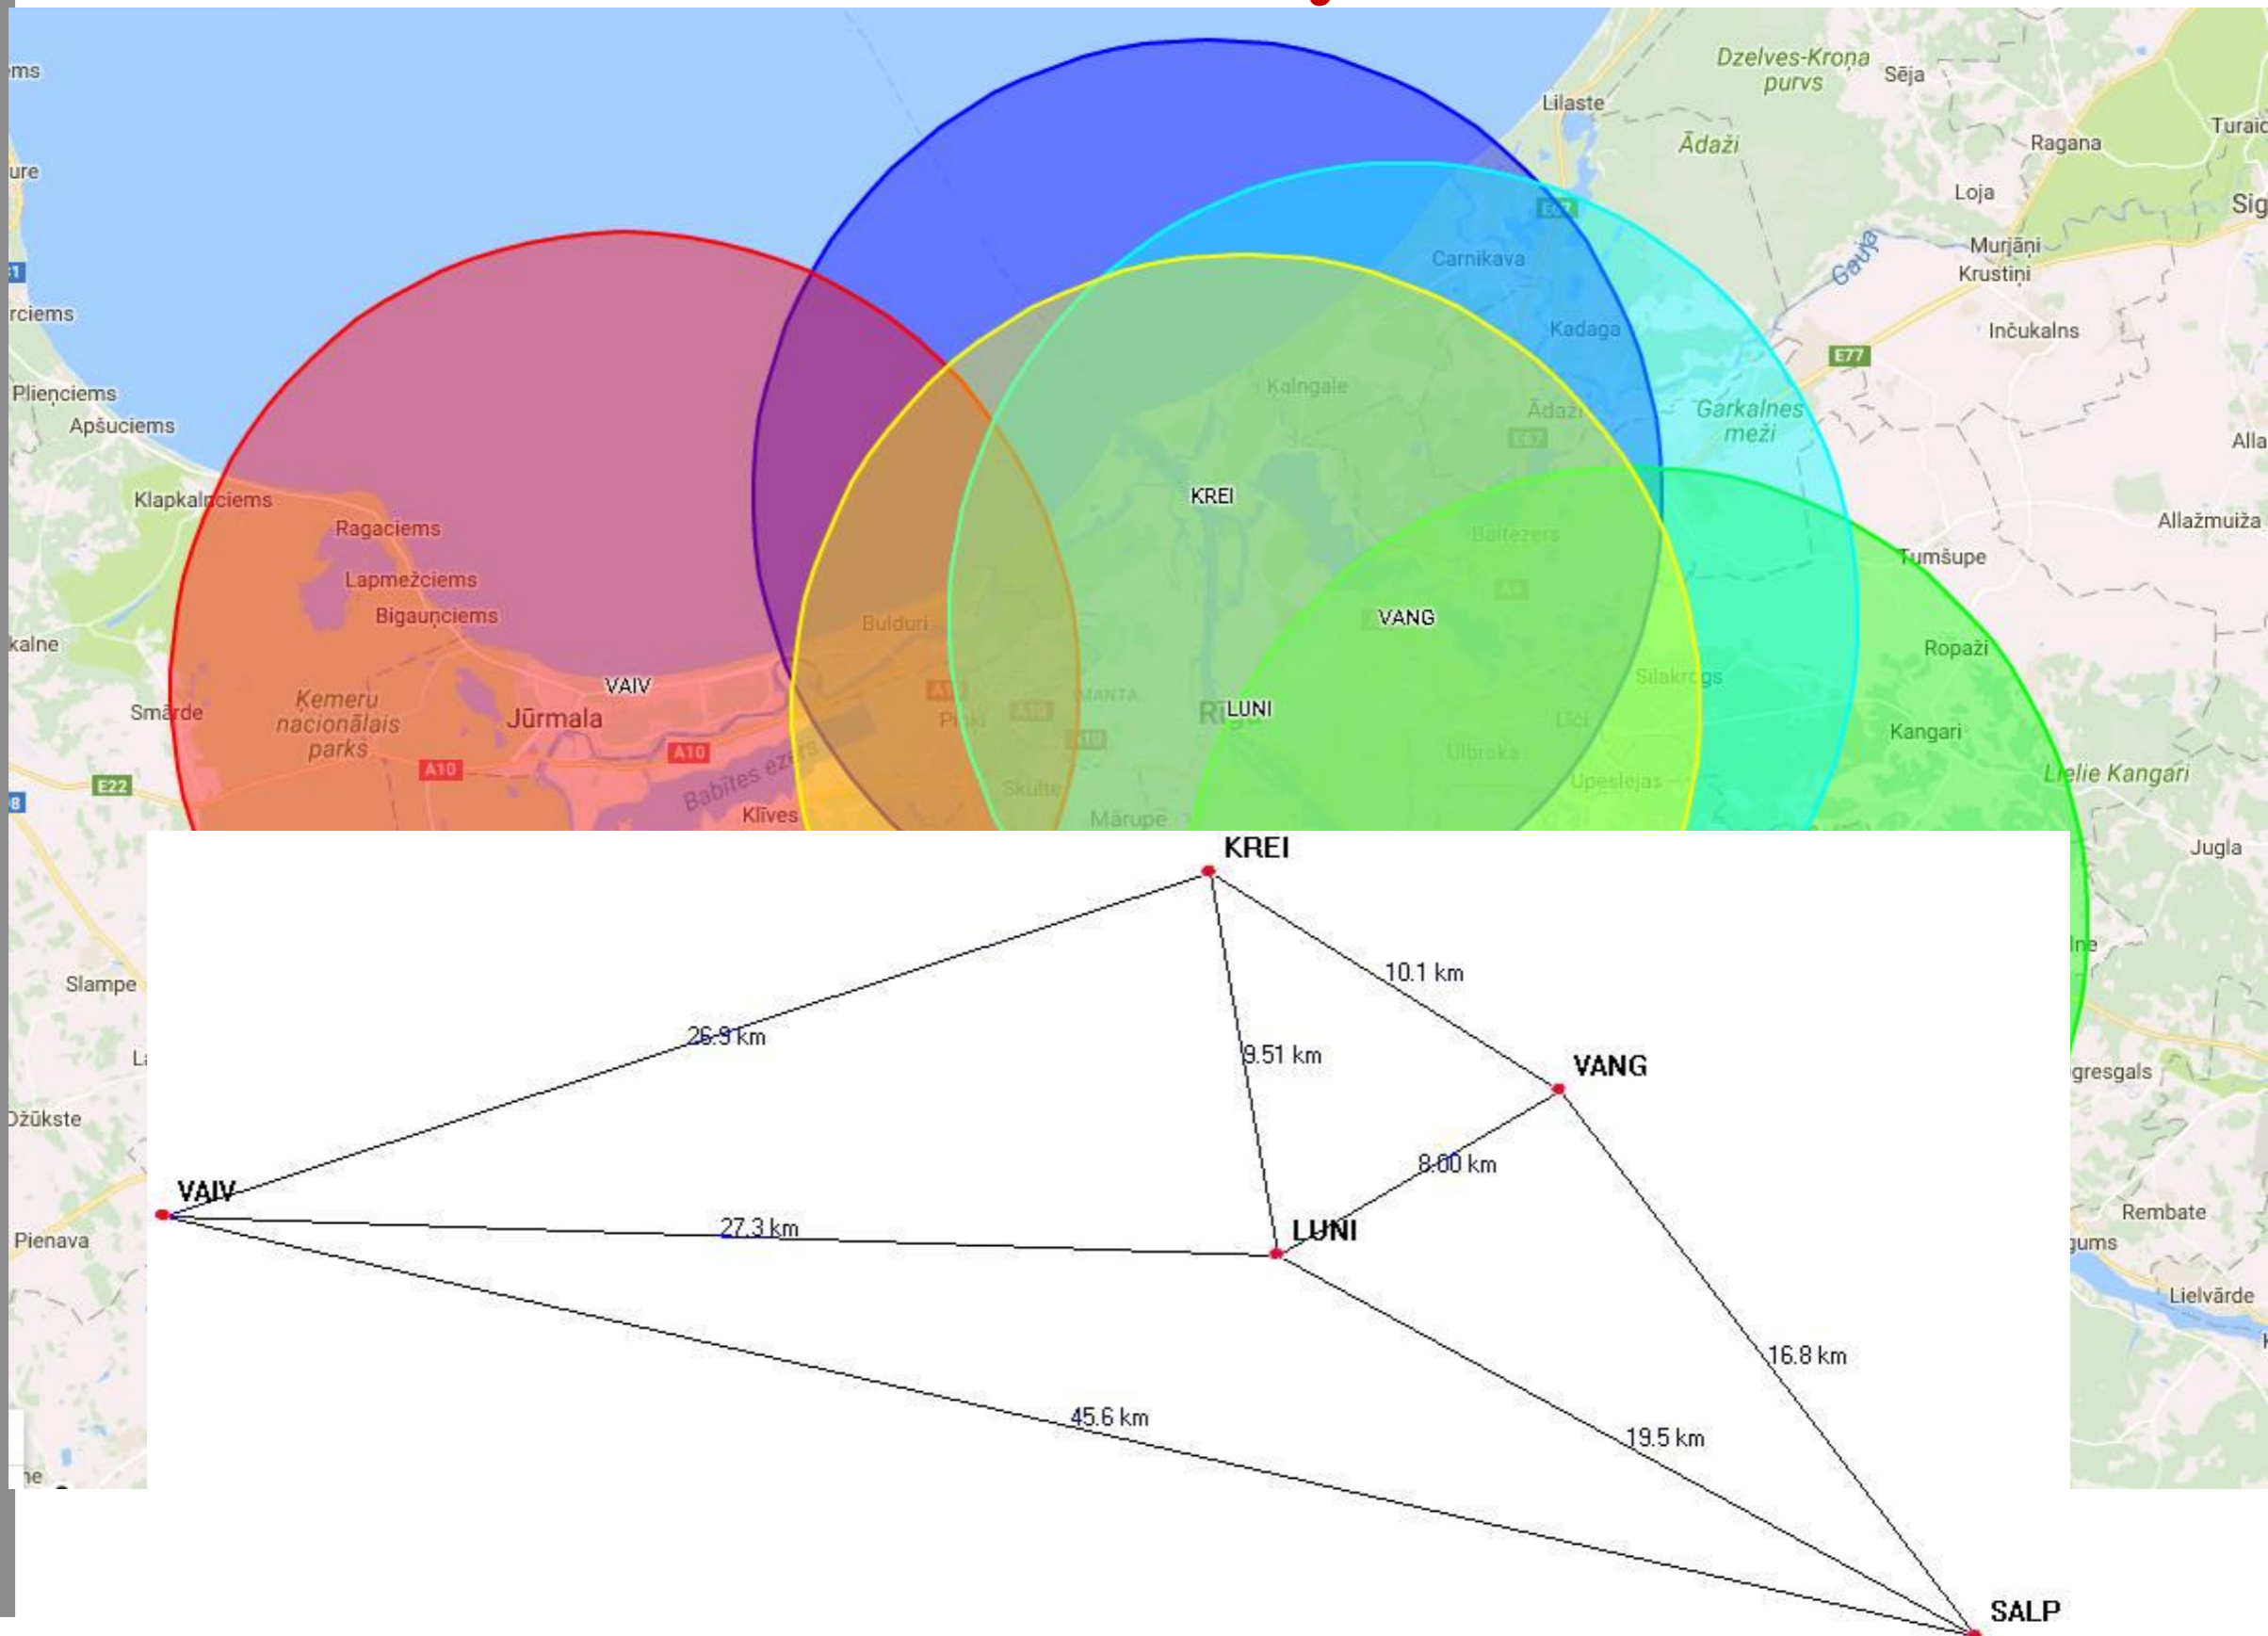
ms
ure
rciems
Plieņciems
Apšuciems
Klapkalnciems
Ragaciems
Lapmežciems
Bigauņciems
kalne
Smārde
Ķemeru nacionālais parks
Jūrmala
VAIV
A10
A10
A10
E22
Babītes ezers
Klīves
Bulduri
Priedaine
Skulte
Mārupe
MANTA
Rīga
LUNI
KREI
VANG
Kalngale
Carnikava
Kadaga
Ādaži
E67
Baltezers
A4
Silakrogs
Līči
Ulbroka
Upeslejas
Lilaste
Ādaži
E67
Dzelves-Krona purvs
Sēja
Ragana
Turaid
Loja
Sig
Gauja
Murjāņi
Krustiņi
Inčukalns
E77
Garkalnes meži
Alla
Allažmuiža
Tumšupe
Ropaži
Kangari
Lielie Kangari
Jugla
Slampe
Dzūkste
Pienava
Rembate
Lielvārde
KREI
10.1 km
26.9 km
9.51 km
VANG
8.00 km
VAIV
27.3 km
LUNI
16.8 km
45.6 km
19.5 km
SALP